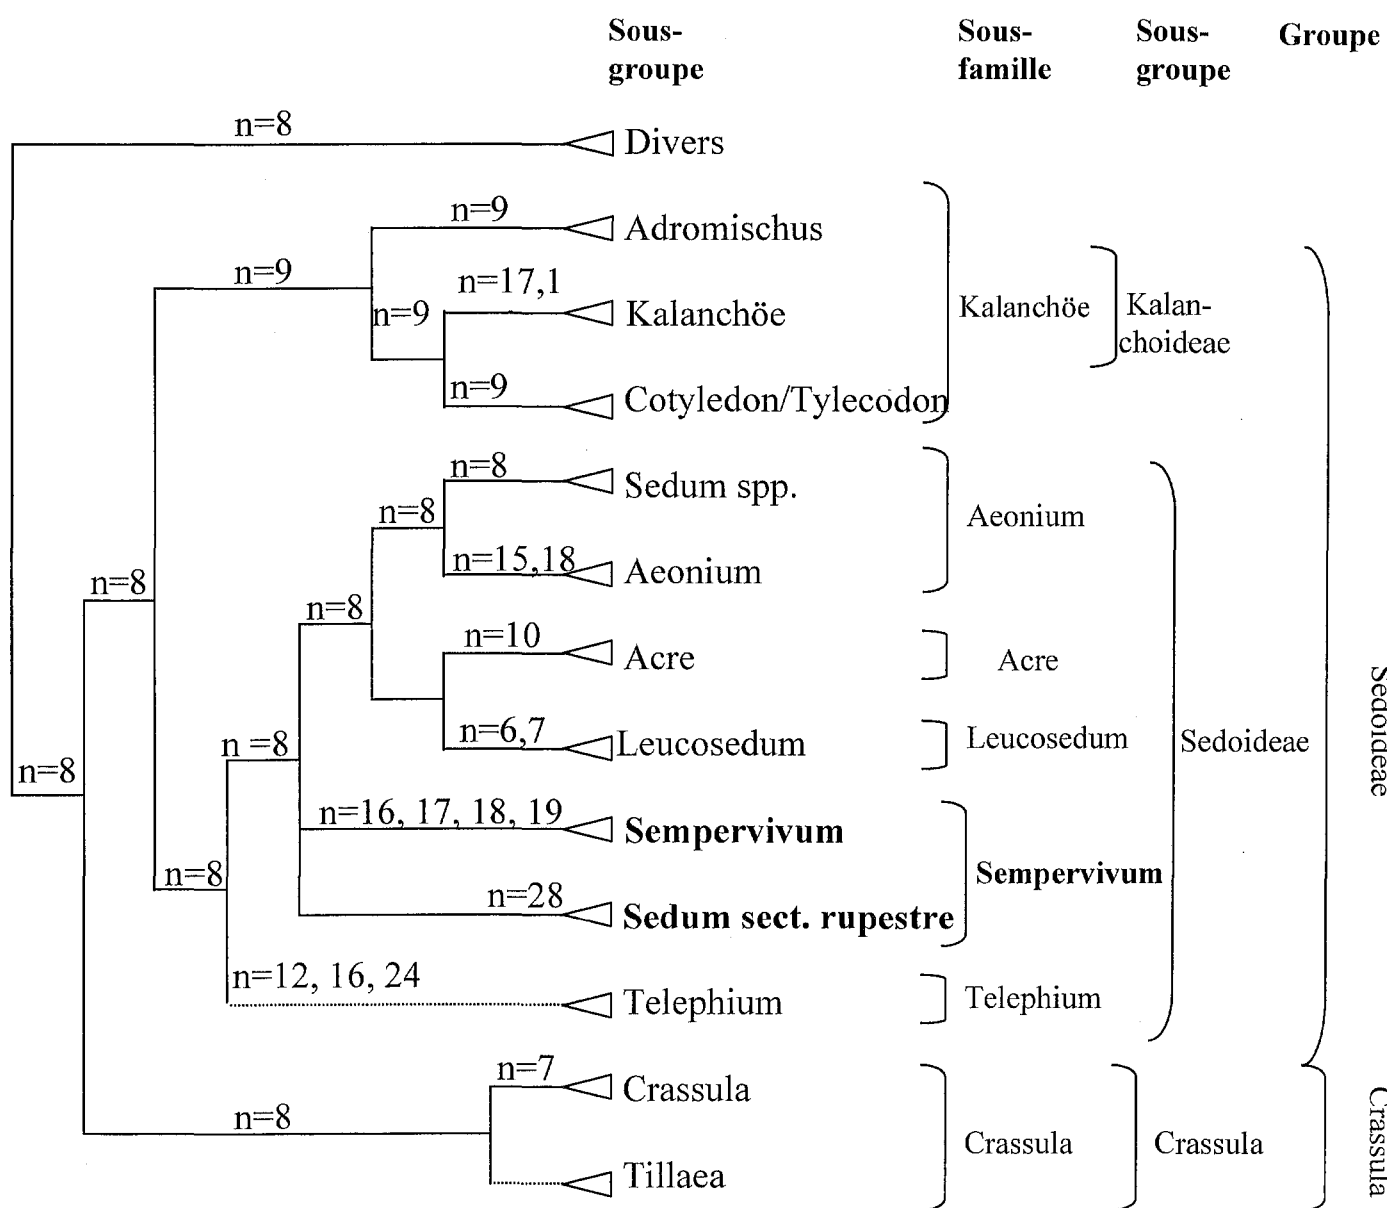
Sous-groupe

Sous-famille

Sous-groupe

Groupe

n=8 Divers

n=9 Adromischus

n=9

n=17,1 Kalanchöe

n=9

n=9 Cotyledon/Tylecodon

Kalanchöe

Kalan-choideae

n=8 Sedum spp.

n=8

n=15,18 Aeonium

Aeonium

n=8

n=10 Acre

Acre

n=8

n=6,7 Leucosedum

Leucosedum

n =8

n=8

n=16, 17, 18, 19 **Sempervivum**

n=28 **Sedum sect. rupestre**

**Sempervivum**

Sedoideae

n=8

n=12, 16, 24 Telephium

Telephium

Sedoideae

n=8

n=7 Crassula

Tillaea

Crassula

Crassula

Crassula